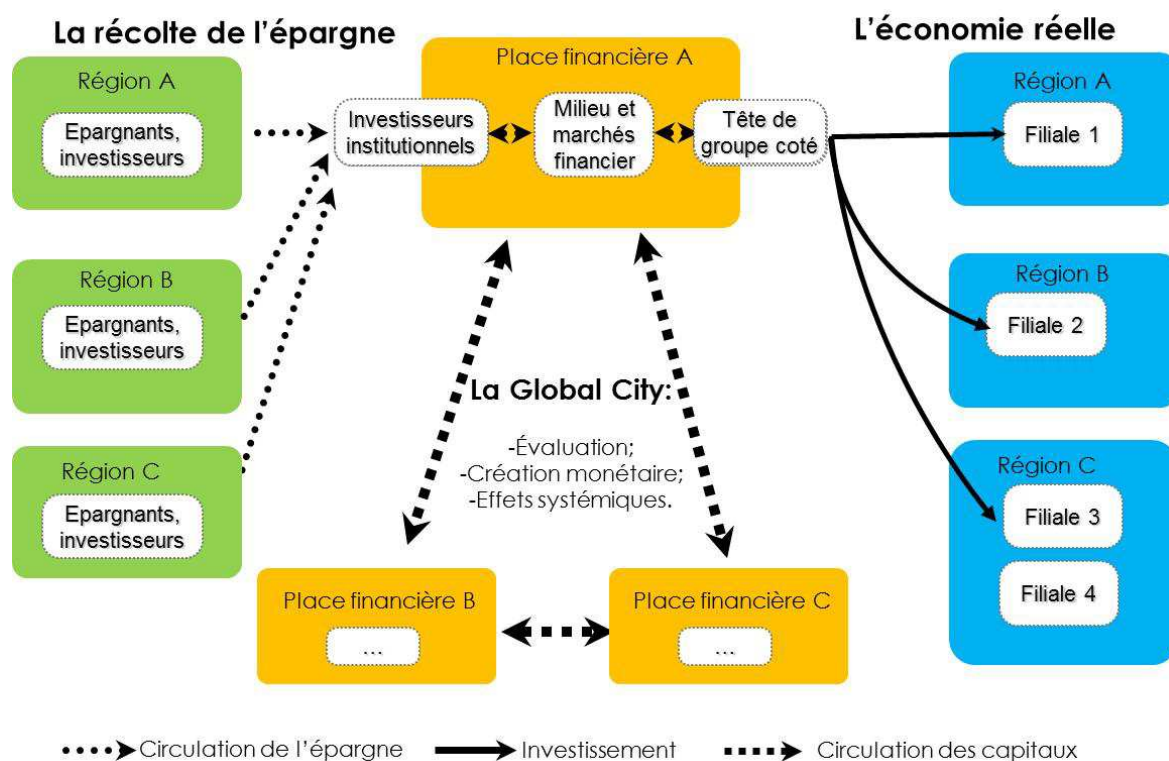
La récolte de l'épargne

Région A
Epargnants, investisseurs

Région B
Epargnants, investisseurs

Région C
Epargnants, investisseurs

Place financière A
Investisseurs institutionnels
Milieu et marchés financier
Tête de groupe coté

L'économie réelle

Région A
Filiale 1

Région B
Filiale 2

Région C
Filiale 3
Filiale 4

La Global City:
-Évaluation;
-Création monétaire;
-Effets systémiques.

Place financière B
...

Place financière C
...

Circulation de l'épargne
Investissement
Circulation des capitaux